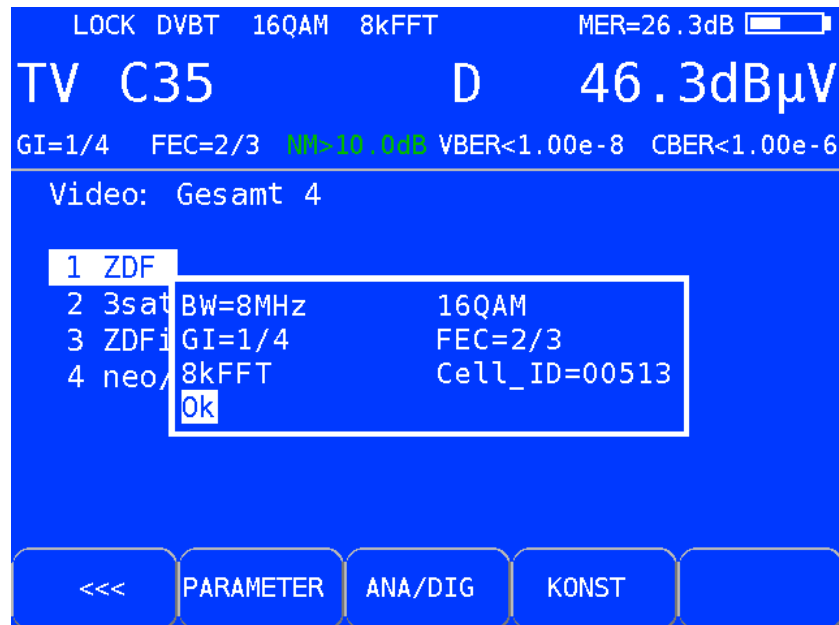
LOCK DVBT 16QAM 8kFFT MER=26.3dB

TV C35 D 46.3dBµV

GI=1/4 FEC=2/3 NM>10.0dB VBER<1.00e-8 CBER<1.00e-6

Video: Gesamt 4

1 ZDF
2 3sat
3 ZDFi
4 neo/

BW=8MHz 16QAM
GI=1/4 FEC=2/3
8kFFT Cell_ID=00513
Ok

<<< PARAMETER ANA/DIG KONST